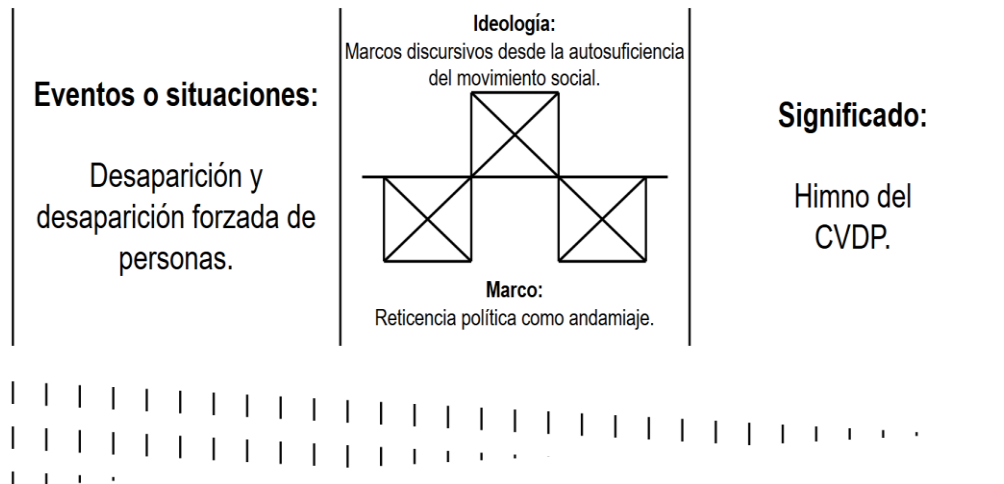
Eventos o situaciones:

Desaparición y desaparición forzada de personas.

Ideología:
Marcos discursivos desde la autosuficiencia del movimiento social.

Marco:
Reticencia política como andamiaje.

Significado:

Himno del CVDP.